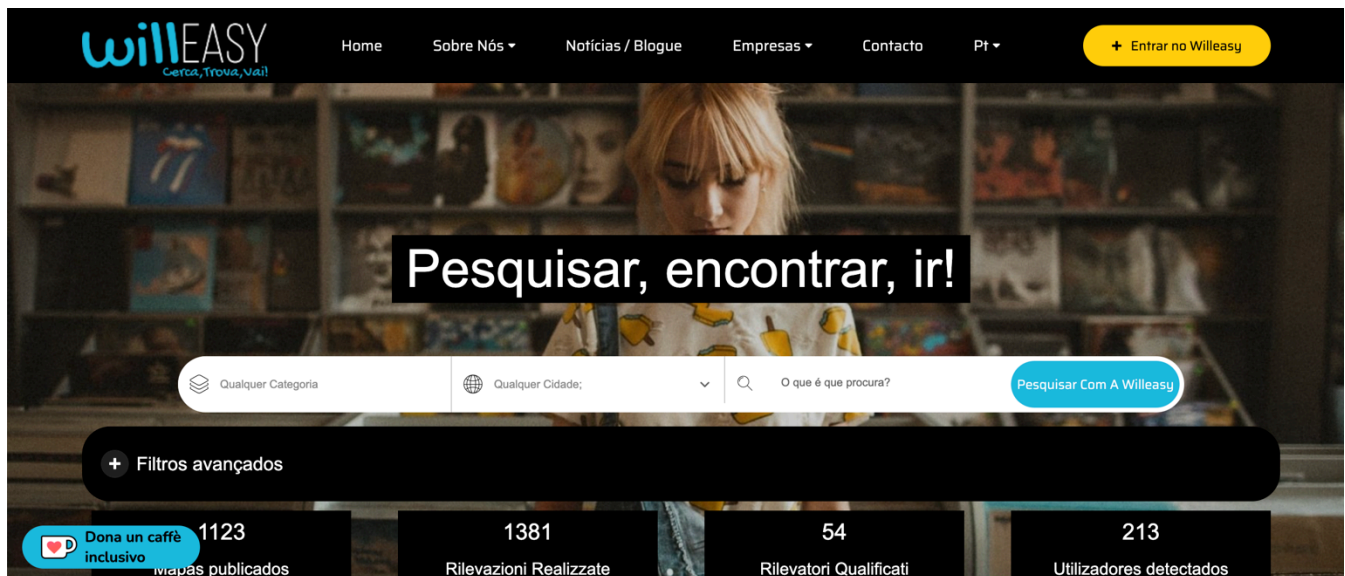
willEASY
Cerca, Trova, Vai!

Home Sobre Nós Notícias / Blogue Empresas Contacto Pt

+ Entrar no Willeasy

Pesquisar, encontrar, ir!

Qualquer Categoria
Qualquer Cidade;
O que é que procura?
Pesquisar Com A Willeasy

+ Filtros avançados

1123
Mapas publicados

1381
Rilevazioni Realizzate

54
Rilevatori Qualificati

213
Utilizadores detectados

Dona un caffè inclusivo